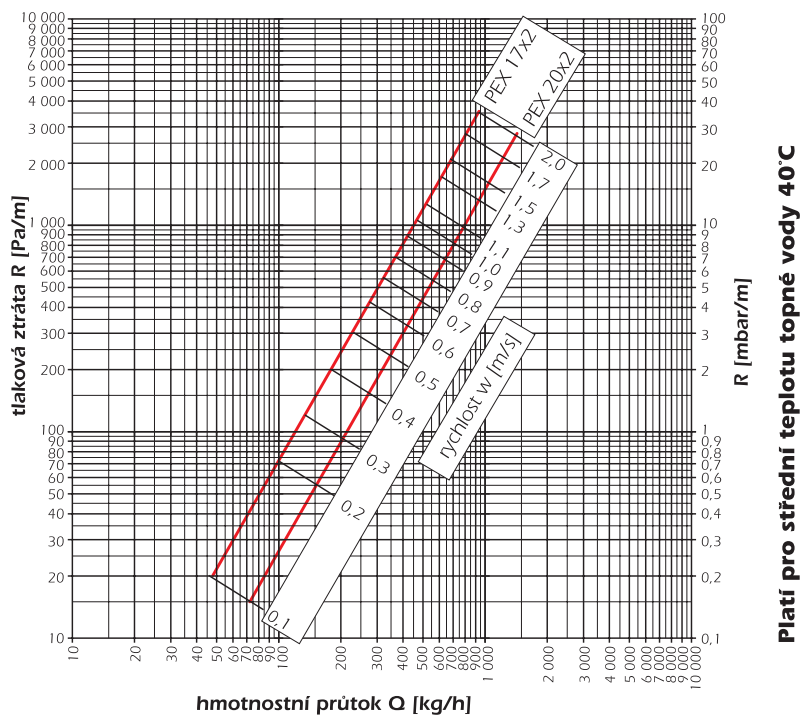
10 000
9 000
8 000
7 000
6 000
5 000
4 000
3 000
2 000
1 000
900
800
700
600
500
400
300
200
100
90
80
70
60
50
40
30
20
10

tlaková ztráta R [Pa/m]

PEX 17x2
PEX 20x2
2,0
1,7
1,5
1,3
1,1
1,0
0,9
0,8
0,7
0,6
0,5
0,4
0,3
0,2
0,1
rychlost w [m/s]

100
90
80
70
60
50
40
30
20
10
9
8
7
6
5
4
3
2
1
0,9
0,8
0,7
0,6
0,5
0,4
0,3
0,2
0,1

R [mbar/m]

Platí pro střední teplotu topné vody 40°C

10 20 30 40 50 60 70 80 90 100 200 300 400 500 600 700 800 900 1 000 2 000 3 000 4 000 5 000 6 000 7 000 8 000 9 000 10 000

hmotnostní průtok Q [kg/h]